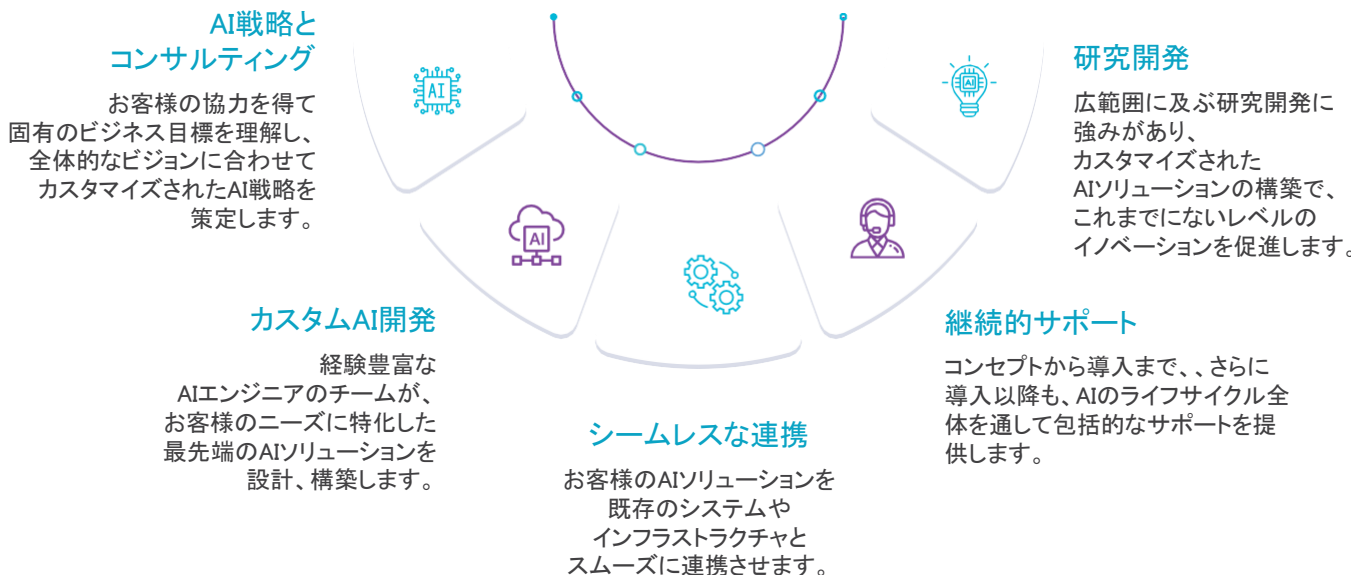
AI戦略と
コンサルティング

お客様の協力を得て
固有のビジネス目標を理解し、
全体的なビジョンに合わせて
カスタマイズされたAI戦略を
策定します。

AI

研究開発

広範囲に及ぶ研究開発に
強みがあり、
カスタマイズされた
AIソリューションの構築で、
これまでにないレベルの
イノベーションを促進します。

AI

AI

カスタムAI開発

経験豊富な
AIエンジニアのチームが、
お客様のニーズに特化した
最先端のAIソリューションを
設計、構築します。

継続的サポート

コンセプトから導入まで、、さらに
導入以降も、AIのライフサイクル全
体を通して包括的なサポートを提
供します。

シームレスな連携

お客様のAIソリューションを
既存のシステムや
インフラストラクチャと
スムーズに連携させます。